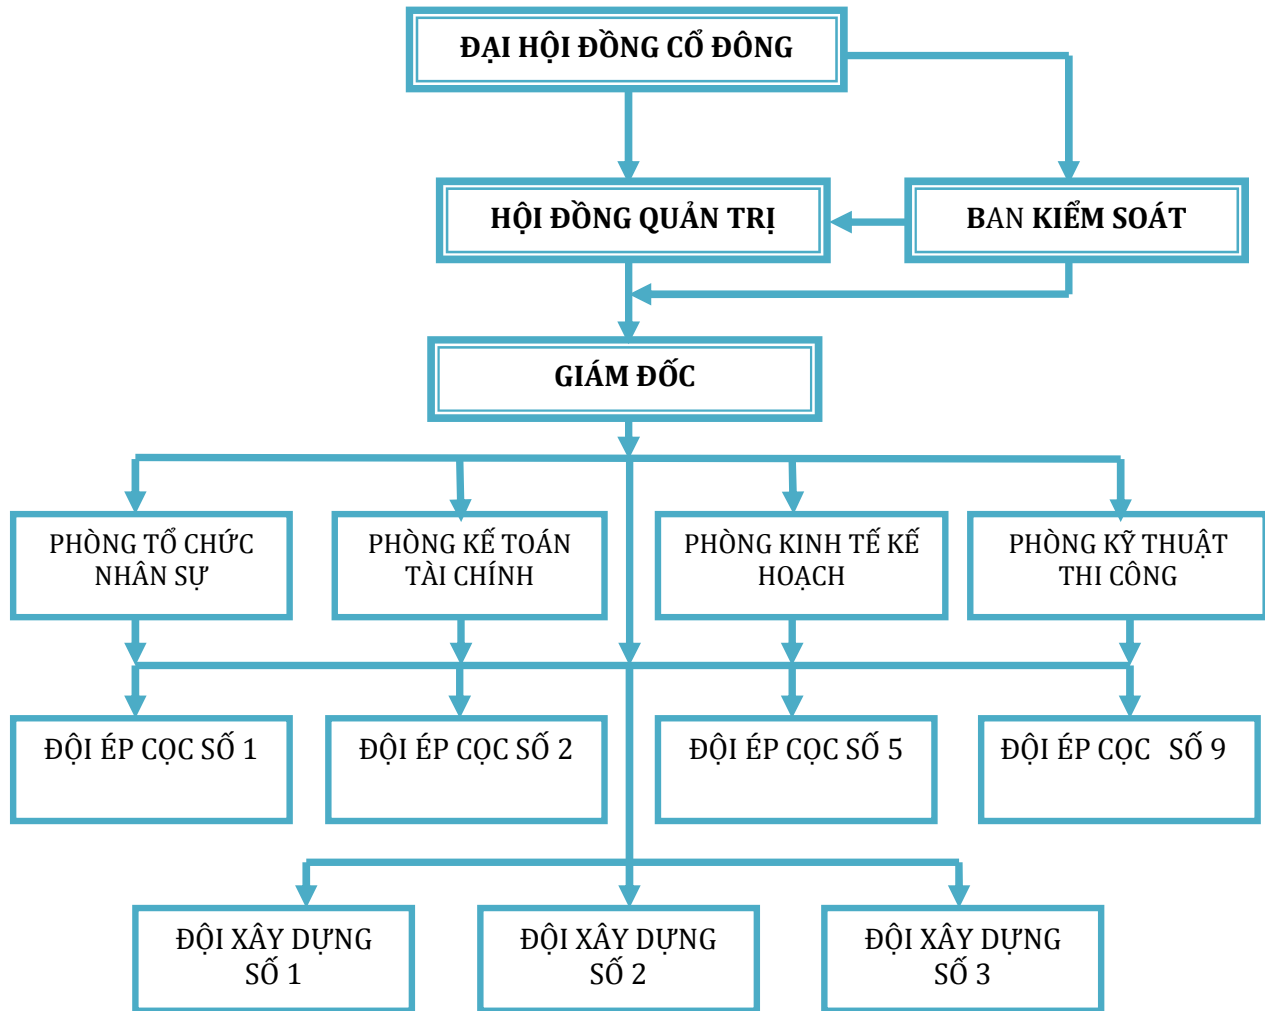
ĐẠI HỘI ĐỒNG CỔ ĐÔNG

HỘI ĐỒNG QUẢN TRỊ

BAN KIỂM SOÁT

GIÁM ĐỐC

PHÒNG TỔ CHỨC NHÂN SỰ

PHÒNG KẾ TOÁN TÀI CHÍNH

PHÒNG KINH TẾ KẾ HOẠCH

PHÒNG KỸ THUẬT THI CÔNG

ĐỘI ÉP CỌC SỐ 1

ĐỘI ÉP CỌC SỐ 2

ĐỘI ÉP CỌC SỐ 5

ĐỘI ÉP CỌC SỐ 9

ĐỘI XÂY DỰNG SỐ 1

ĐỘI XÂY DỰNG SỐ 2

ĐỘI XÂY DỰNG SỐ 3